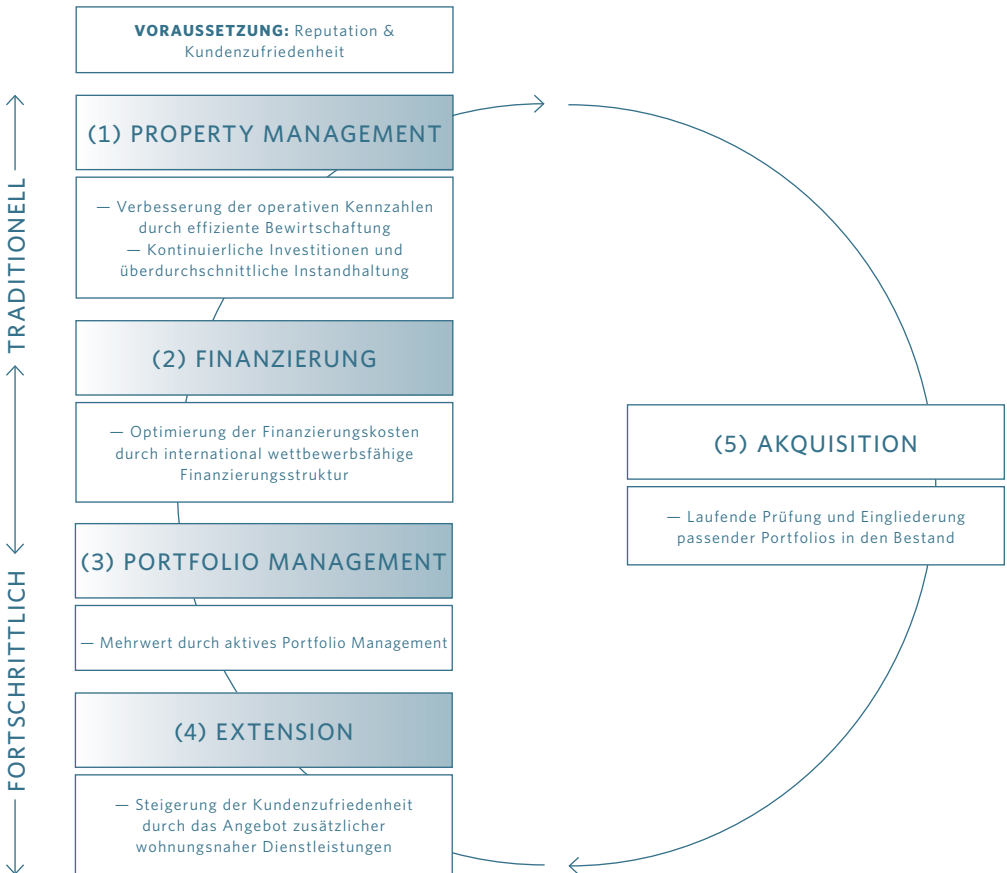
**VORAUSSETZUNG:** Reputation & Kundenzufriedenheit

(1) PROPERTY MANAGEMENT

— Verbesserung der operativen Kennzahlen durch effiziente Bewirtschaftung
— Kontinuierliche Investitionen und überdurchschnittliche Instandhaltung

(2) FINANZIERUNG

— Optimierung der Finanzierungskosten durch international wettbewerbsfähige Finanzierungsstruktur

(3) PORTFOLIO MANAGEMENT

— Mehrwert durch aktives Portfolio Management

(4) EXTENSION

— Steigerung der Kundenzufriedenheit durch das Angebot zusätzlicher wohnungsnaher Dienstleistungen

(5) AKQUISITION

— Laufende Prüfung und Eingliederung passender Portfolios in den Bestand

TRADITIONELL

FORTSCHRITTLICH